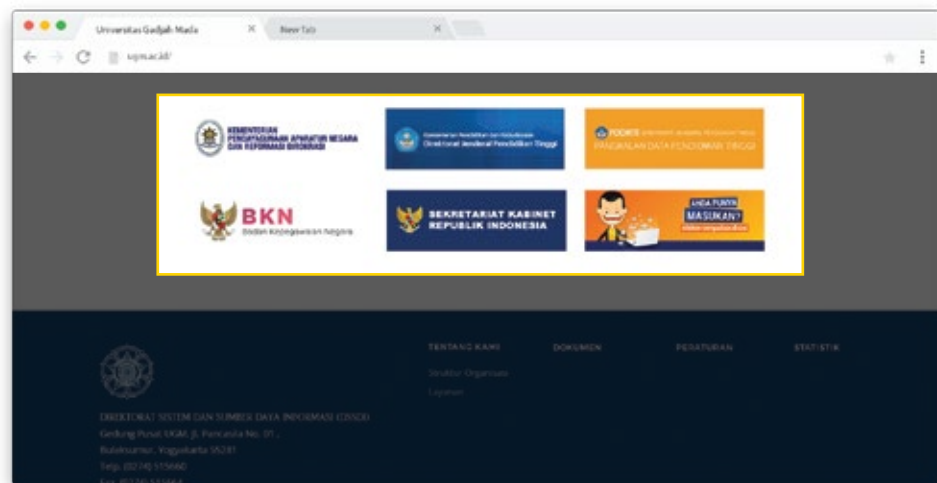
Universitas Gadjah Mada ×
New Tab ×
ugm.ac.id/

KEMENTERIAN PENDAYAGUNAAN APARATUR NEGARA DAN REFORMASI BIROKRASI

Kementerian Pendidikan dan Kebudayaan Direktorat Jenderal Pendidikan Tinggi

PDDIKTI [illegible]
PANGKALAN DATA PENDIDIKAN TINGGI

BKN
Badan Kepegawaian Negara

SEKRETARIAT KABINET REPUBLIK INDONESIA

ANDA PUNYA MASUKAN?
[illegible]

TENTANG KAMI
DOKUMEN
PERATURAN
STATISTIK
Struktur Organisasi
Layanan

DIREKTORAT SISTEM DAN SUMBER DAYA INFORMASI (DSSDI)
Gedung Pusat UGM, Jl. Pancasila No. 01 ,
Bulaksumur, Yogyakarta 55281
Telp. (0274) 555660
Fax. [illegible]